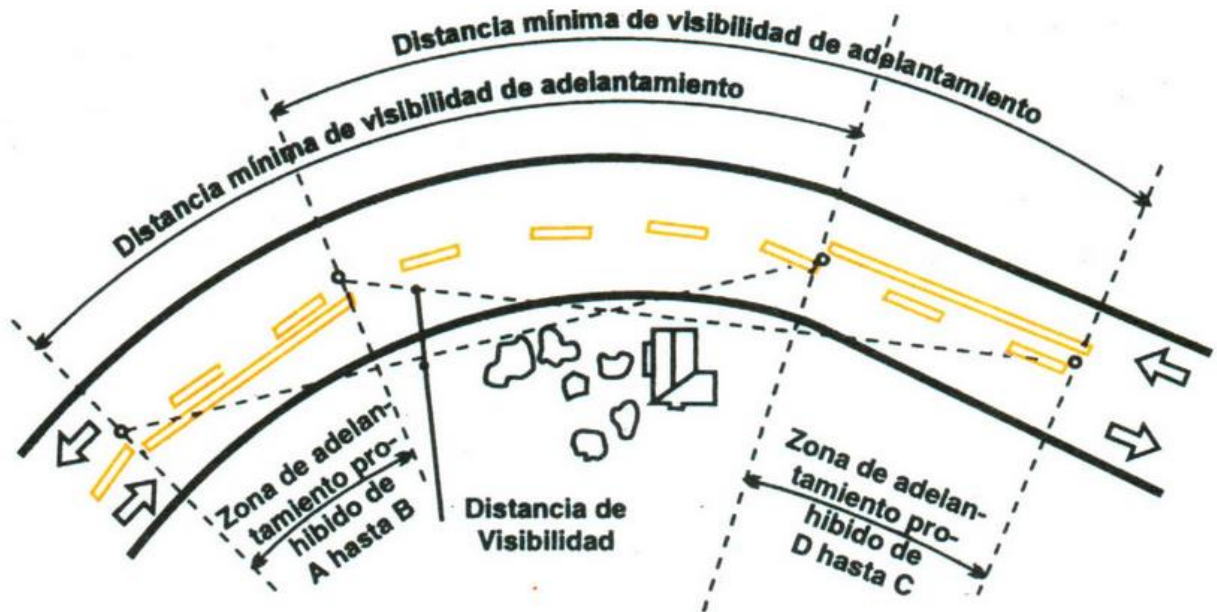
Distancia mínima de visibilidad de adelantamiento

Distancia mínima de visibilidad de adelantamiento

Distancia mínima de visibilidad de adelantamiento

Zona de adelantamiento prohibido de A hasta B

Distancia de Visibilidad

Zona de adelantamiento prohibido de D hasta C